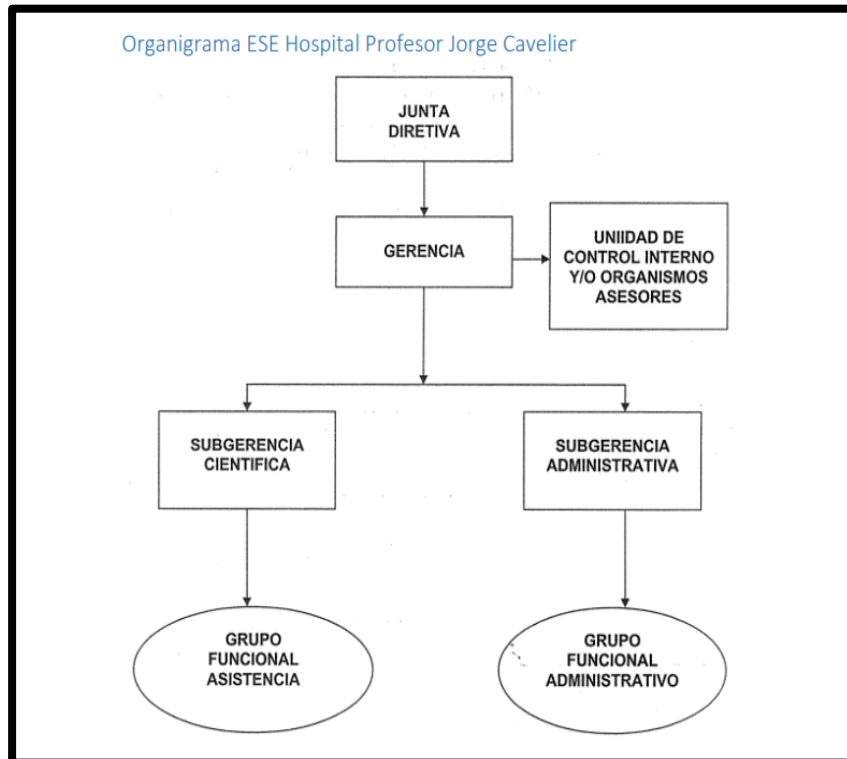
Organigrama ESE Hospital Profesor Jorge Cavelier

JUNTA DIRETIVA

GERENCIA

UNIIDAD DE CONTROL INTERNO Y/O ORGANISMOS ASESORES

SUBGERENCIA CIENTIFICA

SUBGERENCIA ADMINISTRATIVA

GRUPO FUNCIONAL ASISTENCIA

GRUPO FUNCIONAL ADMINISTRATIVO